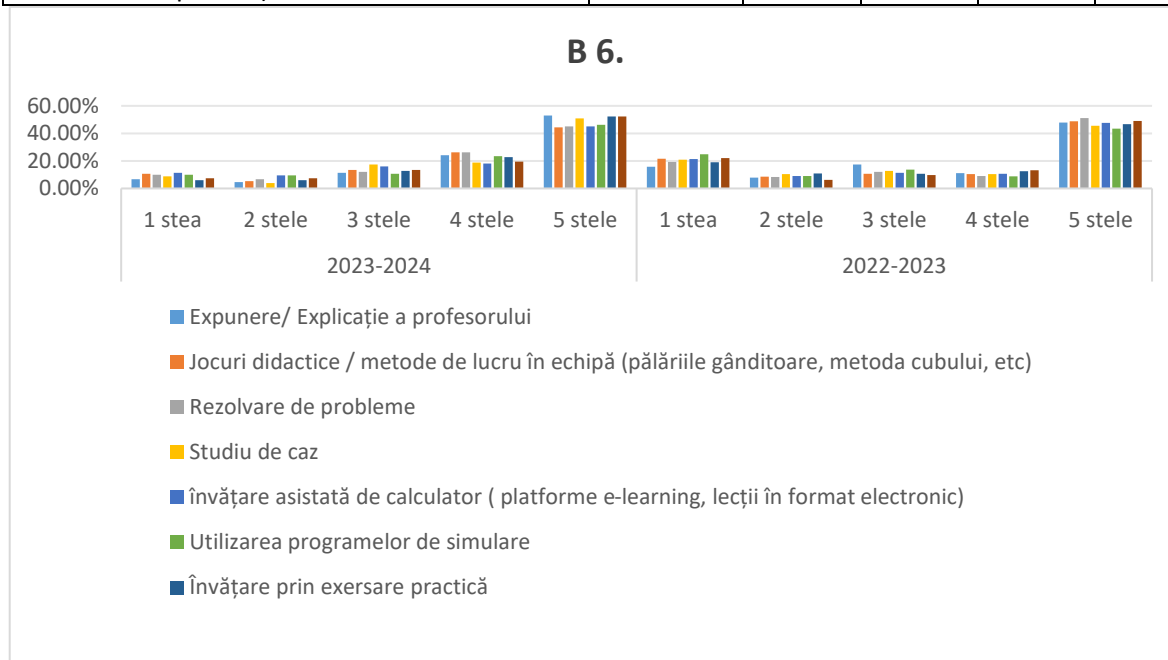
B 6.

60.00%
40.00%
20.00%
0.00%

1 stea
2 stele
3 stele
4 stele
5 stele
2023-2024

1 stea
2 stele
3 stele
4 stele
5 stele
2022-2023

Expunere/ Explicație a profesorului

Jocuri didactice / metode de lucru în echipă (pălăriile gânditoare, metoda cubului, etc)

Rezolvare de probleme

Studiu de caz

învățare asistată de calculator ( platforme e-learning, lecții în format electronic)

Utilizarea programelor de simulare

Învățare prin exersare practică